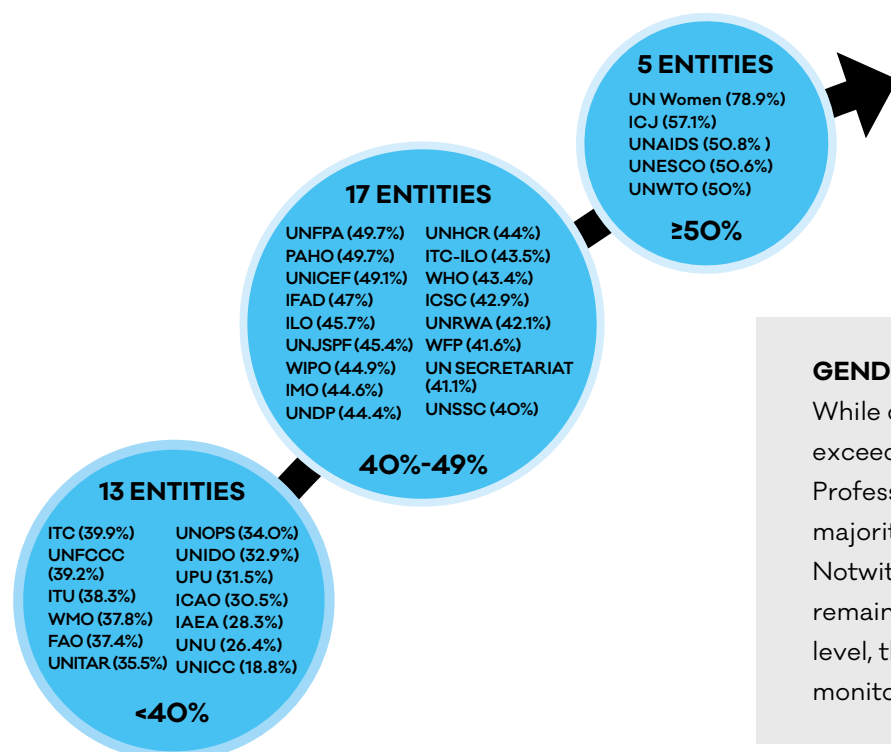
5 ENTITIES

UN Women (78.9%)
ICJ (57.1%)
UNAIDS (50.8% )
UNESCO (50.6%)
UNWTO (50%)

≥50%

17 ENTITIES

UNFPA (49.7%)
PAHO (49.7%)
UNICEF (49.1%)
IFAD (47%)
ILO (45.7%)
UNJSPF (45.4%)
WIPO (44.9%)
IMO (44.6%)
UNDP (44.4%)

UNHCR (44%)
ITC-ILO (43.5%)
WHO (43.4%)
ICSC (42.9%)
UNRWA (42.1%)
WFP (41.6%)
UN SECRETARIAT (41.1%)
UNSSC (40%)

40%-49%

13 ENTITIES

ITC (39.9%)
UNFCCC (39.2%)
ITU (38.3%)
WMO (37.8%)
FAO (37.4%)
UNITAR (35.5%)

UNOPS (34.0%)
UNIDO (32.9%)
UPU (31.5%)
ICAO (30.5%)
IAEA (28.3%)
UNU (26.4%)
UNICC (18.8%)

<40%

GEND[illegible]
While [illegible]
exceed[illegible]
Profess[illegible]
majorit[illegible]
Notwit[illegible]
remain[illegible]
level, t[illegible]
monito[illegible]